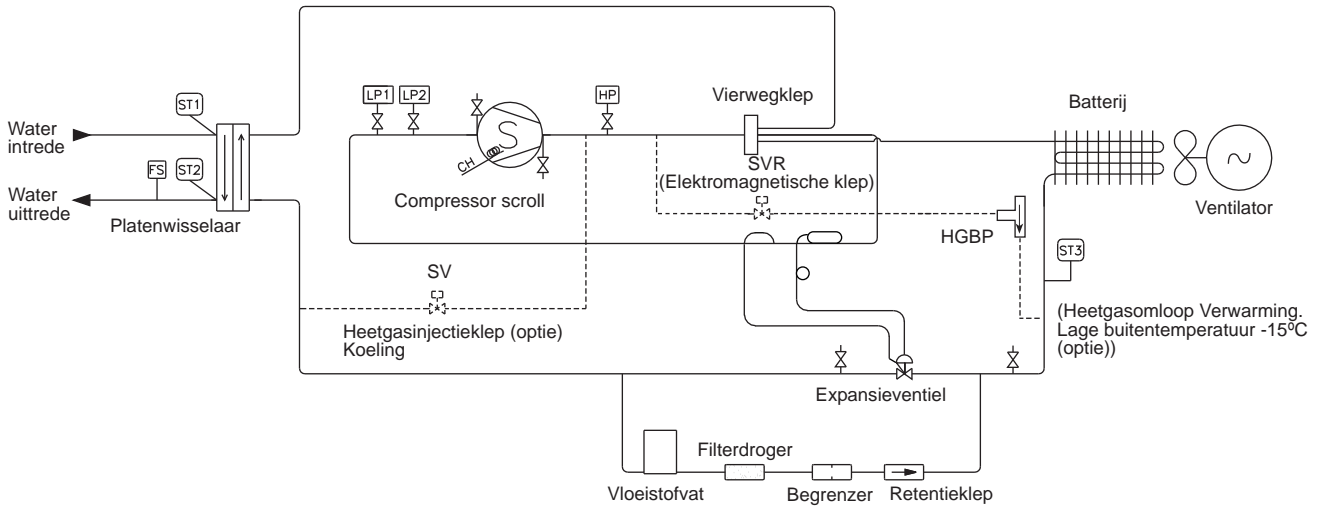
ST1

Water intrede

FS

ST2

Water uittrede

Platenwisselaar

LP1

LP2

CH

Compressor scroll

HP

Vierwegklep

SVR
(Elektromagnetische klep)

Batterij

Ventilator

HGBP

ST3

SV

Heetgasinjectieklep (optie)
Koeling

(Heetgasomloop Verwarming.
Lage buitentemperatuur -15ºC
(optie))

Expansieventiel

Filterdroger

Vloeistofvat

Begrenzer

Retentieklep